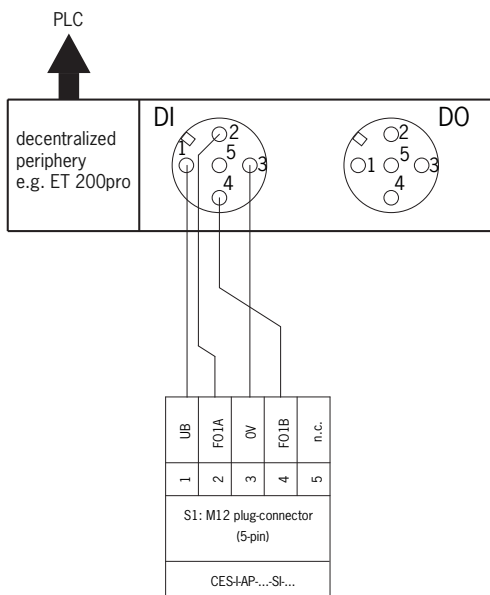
PLC

decentralized periphery e.g. ET 200pro

DI

1 2 5 3 4

DO

2 1 5 3 4

| UB | FO1A | 0V | FO1B | n.c. |
|---|---|---|---|---|
| 1 | 2 | 3 | 4 | 5 |

S1: M12 plug-connector (5-pin)

CES-I-AP-...-SI-...